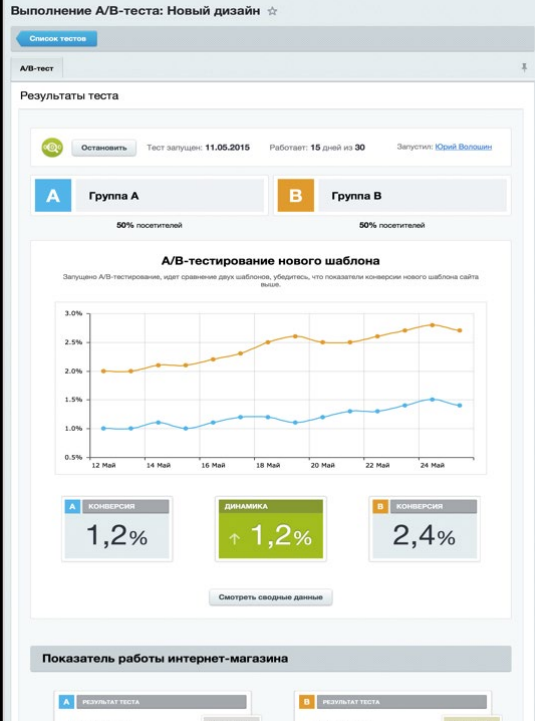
Выполнение А/В-теста: Новый дизайн ☆

Список тестов

А/В-тест

Результаты теста

Остановить Тест запущен: 11.05.2015 Работает: 15 дней из 30 Запустил: Юрий Волошин

A Группа А

B Группа В

50% посетителей

50% посетителей

А/В-тестирование нового шаблона

Запущено А/В-тестирование, идет сравнение двух шаблонов, убедитесь, что показатели конверсии нового шаблона сайта выше.

3.0%
2.5%
2.0%
1.5%
1.0%
0.5%

12 Май 14 Май 16 Май 18 Май 20 Май 22 Май 24 Май

A КОНВЕРСИЯ
1,2%

ДИНАМИКА
↑ 1,2%

B КОНВЕРСИЯ
2,4%

Смотреть сводные данные

Показатель работы интернет-магазина

A РЕЗУЛЬТАТ ТЕСТА

B РЕЗУЛЬТАТ ТЕСТА